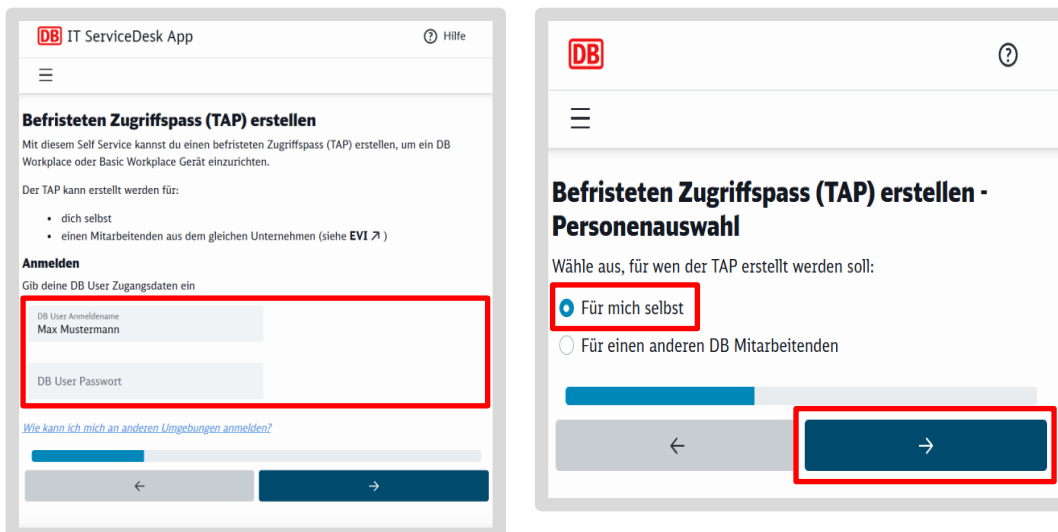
DB IT ServiceDesk App

Hilfe

Befristeten Zugriffspass (TAP) erstellen

Mit diesem Self Service kannst du einen befristeten Zugriffspass (TAP) erstellen, um ein DB Workplace oder Basic Workplace Gerät einzurichten.

Der TAP kann erstellt werden für:

- dich selbst
- einen Mitarbeitenden aus dem gleichen Unternehmen (siehe EVI ↗ )

Anmelden

Gib deine DB User Zugangsdaten ein

DB User Anmeldename
Max Mustermann

DB User Passwort

Wie kann ich mich an anderen Umgebungen anmelden?

←

→

DB

Befristeten Zugriffspass (TAP) erstellen - Personenauswahl

Wähle aus, für wen der TAP erstellt werden soll:

Für mich selbst

Für einen anderen DB Mitarbeitenden

←

→